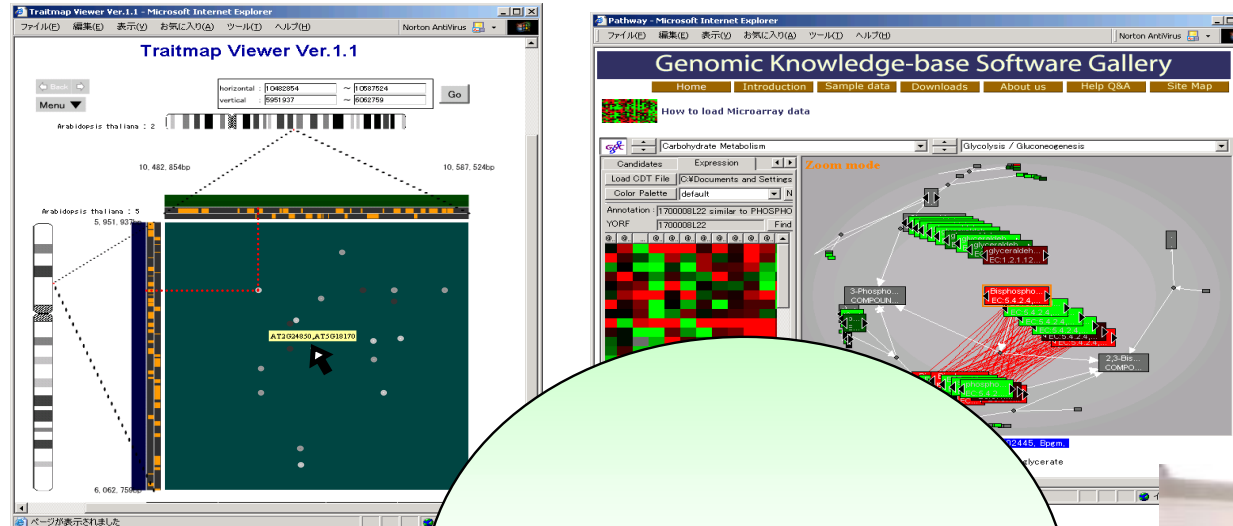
Traitmap Viewer Ver.1.1 - Microsoft Internet Explorer
ファイル(F) 編集(E) 表示(V) お気に入り(A) ツール(T) ヘルプ(H)
Norton AntiVirus
Traitmap Viewer Ver.1.1
Back
Menu
horizontal : 10482854 ~ 10587524
vertical : 5951937 ~ 6062759
Go
Arabidopsis thaliana : 2
10, 482, 854bp
10, 587, 524bp
Arabidopsis thaliana : 5
5, 951, 937
AT2G24850,AT5G18170
6, 062, 759
ページが表示されました

Pathway - Microsoft Internet Explorer
ファイル(F) 編集(E) 表示(V) お気に入り(A) ツール(T) ヘルプ(H)
Norton AntiVirus
Genomic Knowledge-base Software Gallery
Home
Introduction
Sample data
Downloads
About us
Help Q&A
Site Map
How to load Microarray data
Carbohydrate Metabolism
Glycolysis / Gluconeogenesis
Candidates
Expression
Load CDT File
C:¥Documents and Settings
Color Palette
default
N
Annotation : 1700008L22 similar to PHOSPHO
YORF
1700008L22
Find
Zoom mode
glyceraldeh...
EC:1.2.1.12
3-Phospho...
COMPOUN...
Bisphospho...
EC:5.4.2.4...
EC:5.4.2.4
EC:5.4.2.4
EC:5.4.2.4
2,3-Bis...
COMPO...
Phospho...
EC:5.4.2...
2445, Bpgm
lycerate